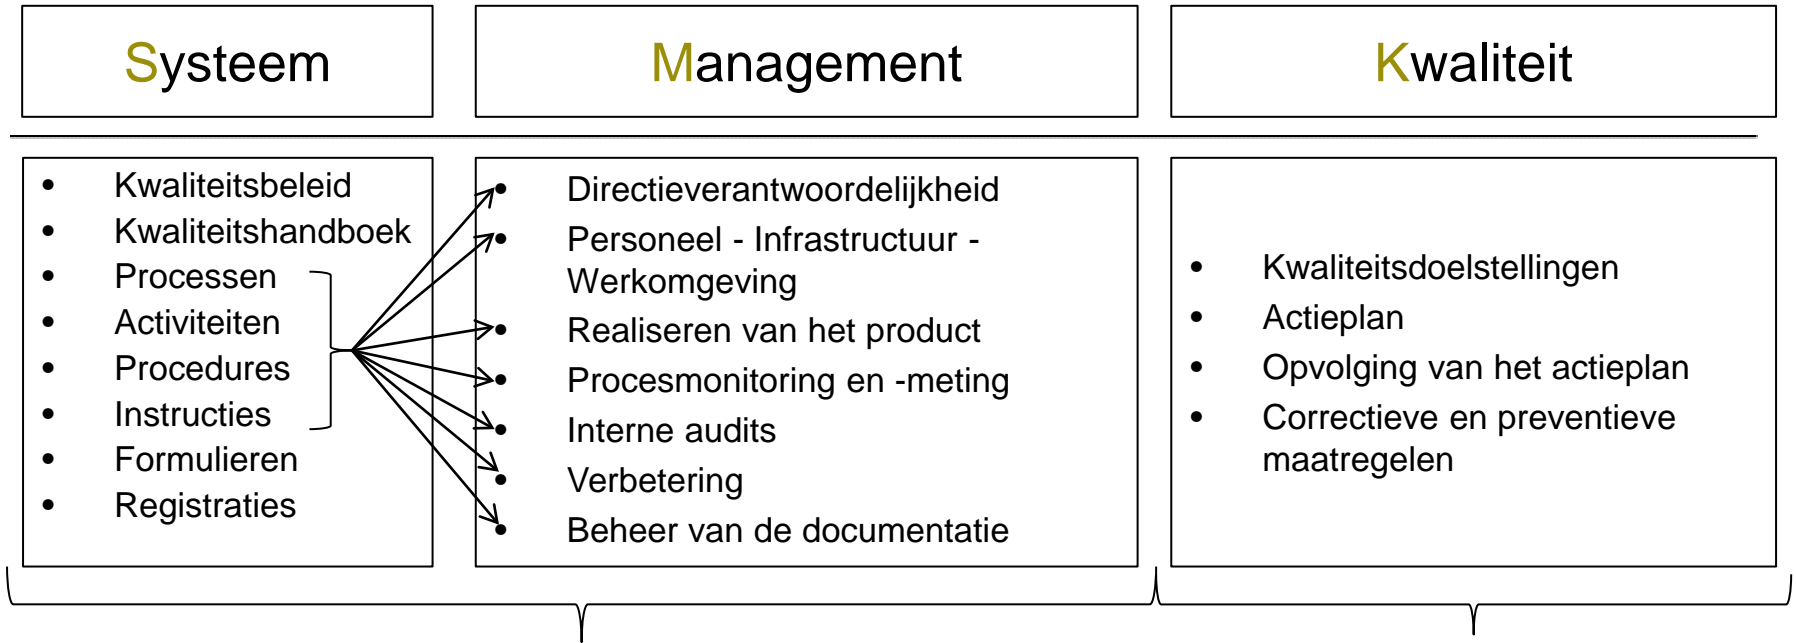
Systeem

Management

Kwaliteit

- Kwaliteitsbeleid
- Kwaliteitshandboek
- Processen
- Activiteiten
- Procedures
- Instructies
- Formulieren
- Registraties

- Directieverantwoordelijkheid
- Personeel - Infrastructuur - Werkomgeving
- Realiseren van het product
- Procesmonitoring en -meting
- Interne audits
- Verbetering
- Beheer van de documentatie

- Kwaliteitsdoelstellingen
- Actieplan
- Opvolging van het actieplan
- Correctieve en preventieve maatregelen